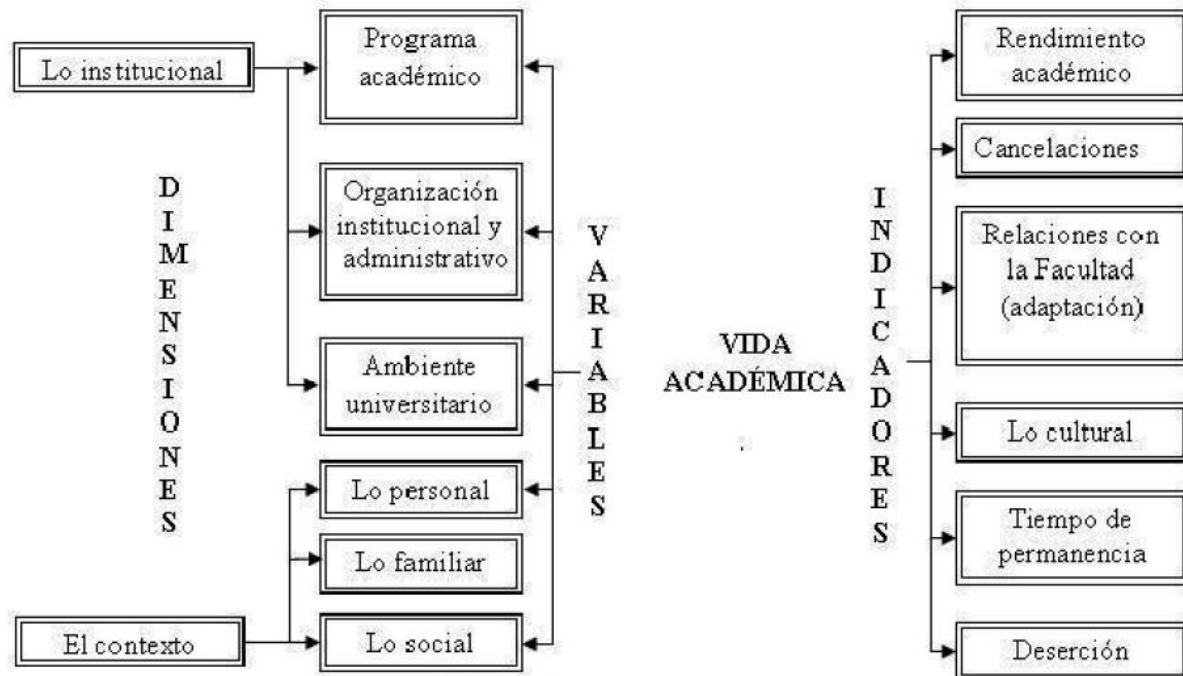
Lo institucional

Programa académico

Organización institucional y administrativo

Ambiente universitario

Lo personal

Lo familiar

El contexto

Lo social

D I M E N S I O N E S

V A R I A B L E S

VIDA ACADÉMICA

I N D I C A D O R E S

Rendimiento académico

Cancelaciones

Relaciones con la Facultad (adaptación)

Lo cultural

Tiempo de permanencia

Deserción